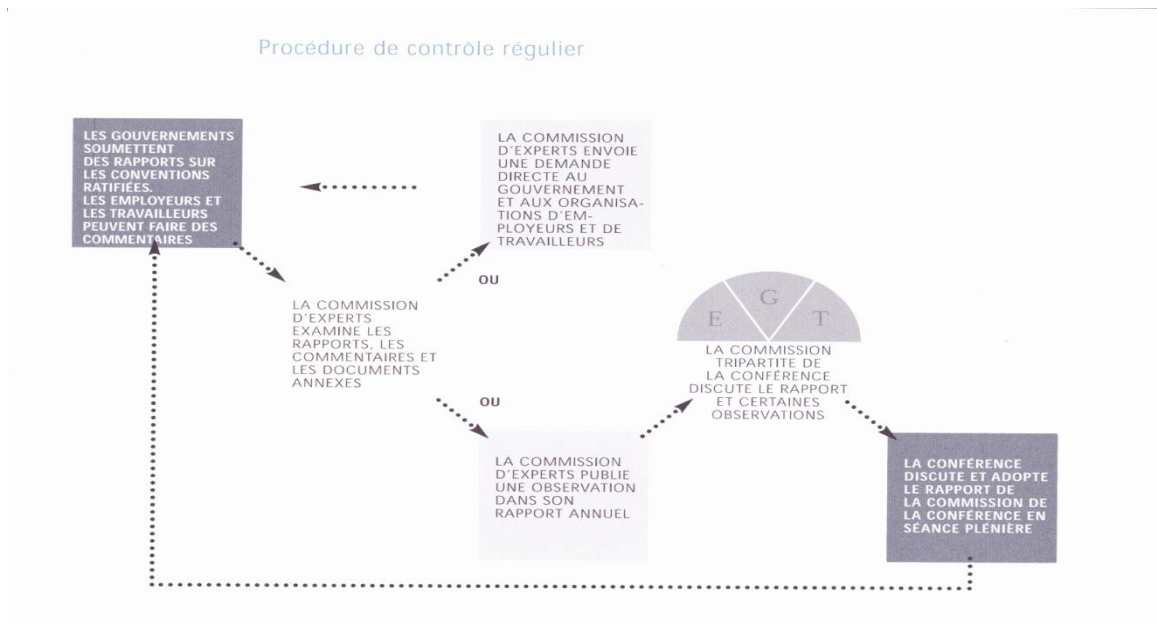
Procédure de contrôle régulier

LES GOUVERNEMENTS SOUMETTENT DES RAPPORTS SUR LES CONVENTIONS RATIFIÉES. LES EMPLOYEURS ET LES TRAVAILLEURS PEUVENT FAIRE DES COMMENTAIRES

LA COMMISSION D'EXPERTS ENVOIE UNE DEMANDE DIRECTE AU GOUVERNEMENT ET AUX ORGANISATIONS D'EMPLOYEURS ET DE TRAVAILLEURS

OU

LA COMMISSION D'EXPERTS EXAMINE LES RAPPORTS, LES COMMENTAIRES ET LES DOCUMENTS ANNEXES

OU

E G T

LA COMMISSION TRIPARTITE DE LA CONFÉRENCE DISCUTE LE RAPPORT ET CERTAINES OBSERVATIONS

LA COMMISSION D'EXPERTS PUBLIE UNE OBSERVATION DANS SON RAPPORT ANNUEL

LA CONFÉRENCE DISCUTE ET ADOPTE LE RAPPORT DE LA COMMISSION DE LA CONFÉRENCE EN SÉANCE PLÉNIÈRE